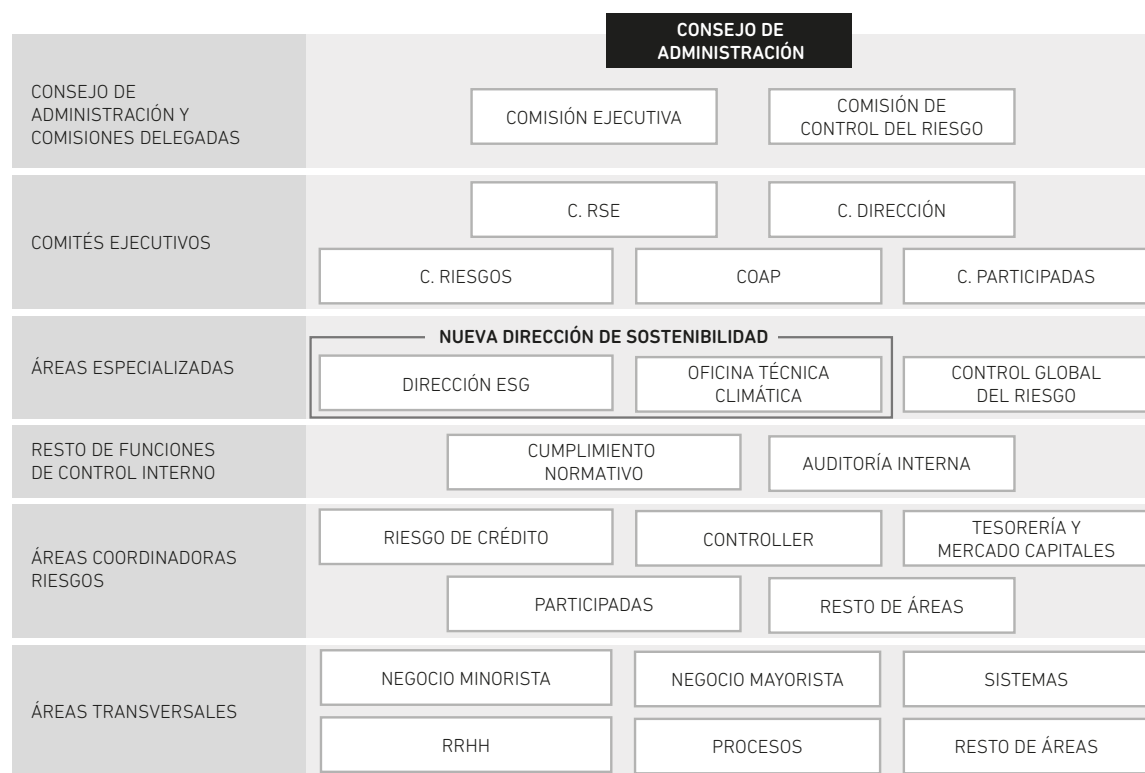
CONSEJO DE ADMINISTRACIÓN

CONSEJO DE ADMINISTRACIÓN Y COMISIONES DELEGADAS

COMISIÓN EJECUTIVA

COMISIÓN DE CONTROL DEL RIESGO

COMITÉS EJECUTIVOS

C. RSE

C. DIRECCIÓN

C. RIESGOS

COAP

C. PARTICIPADAS

ÁREAS ESPECIALIZADAS

NUEVA DIRECCIÓN DE SOSTENIBILIDAD

DIRECCIÓN ESG

OFICINA TÉCNICA CLIMÁTICA

CONTROL GLOBAL DEL RIESGO

RESTO DE FUNCIONES DE CONTROL INTERNO

CUMPLIMIENTO NORMATIVO

AUDITORÍA INTERNA

ÁREAS COORDINADORAS RIESGOS

RIESGO DE CRÉDITO

CONTROLLER

TESORERÍA Y MERCADO CAPITALES

PARTICIPADAS

RESTO DE ÁREAS

ÁREAS TRANSVERSALES

NEGOCIO MINORISTA

NEGOCIO MAYORISTA

SISTEMAS

RRHH

PROCESOS

RESTO DE ÁREAS